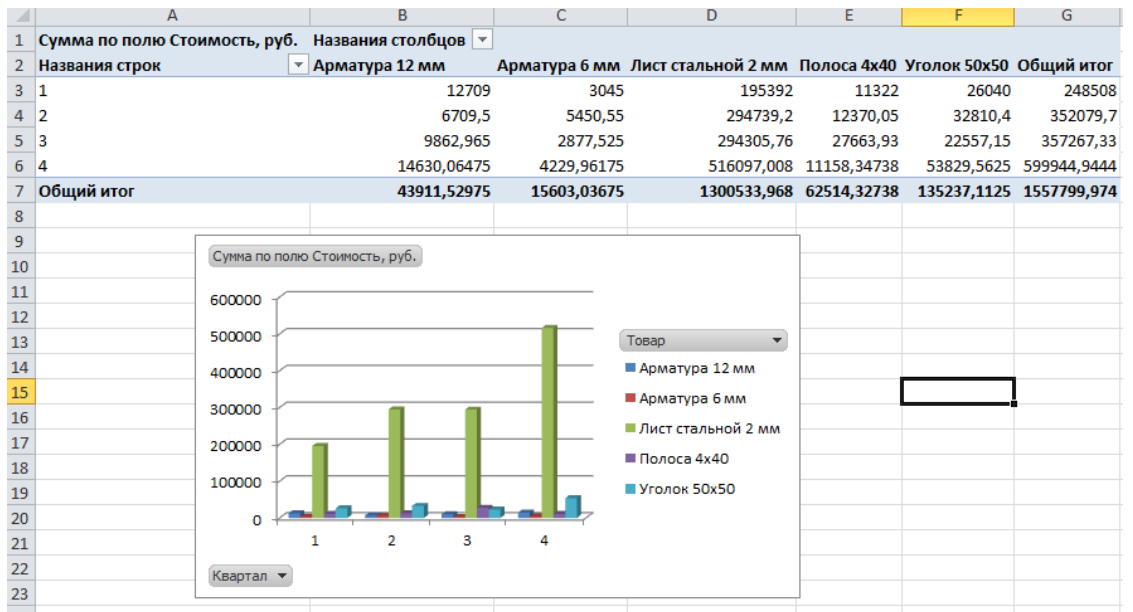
| | A | B | C | D | E | F | G |
|---|---|---|---|---|---|---|---|
| 1 | Сумма по полю Стоимость, руб. | Названия столбцов | | | | | |
| 2 | Названия строк | Арматура 12 мм | Арматура 6 мм | Лист стальной 2 мм | Полоса 4x40 | Уголок 50x50 | Общий итог |
| 3 | 1 | 12709 | 3045 | 195392 | 11322 | 26040 | 248508 |
| 4 | 2 | 6709,5 | 5450,55 | 294739,2 | 12370,05 | 32810,4 | 352079,7 |
| 5 | 3 | 9862,965 | 2877,525 | 294305,76 | 27663,93 | 22557,15 | 357267,33 |
| 6 | 4 | 14630,06475 | 4229,96175 | 516097,008 | 11158,34738 | 53829,5625 | 599944,9444 |
| 7 | Общий итог | 43911,52975 | 15603,03675 | 1300533,968 | 62514,32738 | 135237,1125 | 1557799,974 |
| 8 | | | | | | | |
| 9 | | | | | | | |
| 10 | | | | | | | |
| 11 | | | | | | | |
| 12 | | | | | | | |
| 13 | | | | | | | |
| 14 | | | | | | | |
| 15 | | | | | | | |
| 16 | | | | | | | |
| 17 | | | | | | | |
| 18 | | | | | | | |
| 19 | | | | | | | |
| 20 | | | | | | | |
| 21 | | | | | | | |
| 22 | | | | | | | |
| 23 | | | | | | | |

Сумма по полю Стоимость, руб.

600000
500000
400000
300000
200000
100000
0

1 2 3 4

Товар
Арматура 12 мм
Арматура 6 мм
Лист стальной 2 мм
Полоса 4x40
Уголок 50x50

Квартал